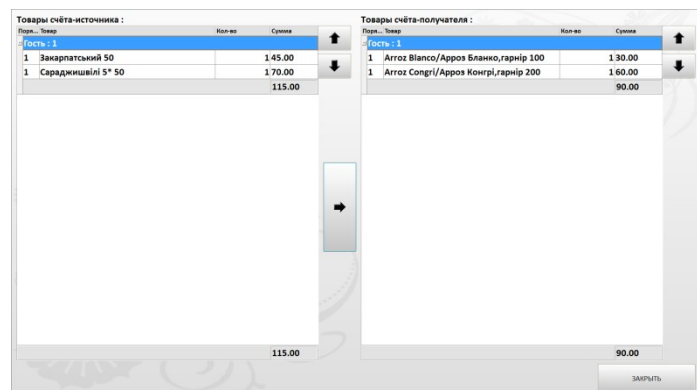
Товары счёта-источника :

| Поря... | Товар | Кол-во | Сумма |
|---|---|---|---|
| Гость : 1 | | | |
| 1 | Закарпатський 50 | 1 | 45.00 |
| 1 | Сараджишвілі 5* 50 | 1 | 70.00 |
| | | | 115.00 |

115.00

Товары счёта-получателя :

| Поря... | Товар | Кол-во | Сумма |
|---|---|---|---|
| Гость : 1 | | | |
| 1 | Arroz Blanco/Арроз Бланко,гарнір 100 | 1 | 30.00 |
| 1 | Arroz Congri/Арроз Конгрі,гарнір 200 | 1 | 60.00 |
| | | | 90.00 |

90.00

ЗАКРЫТЬ